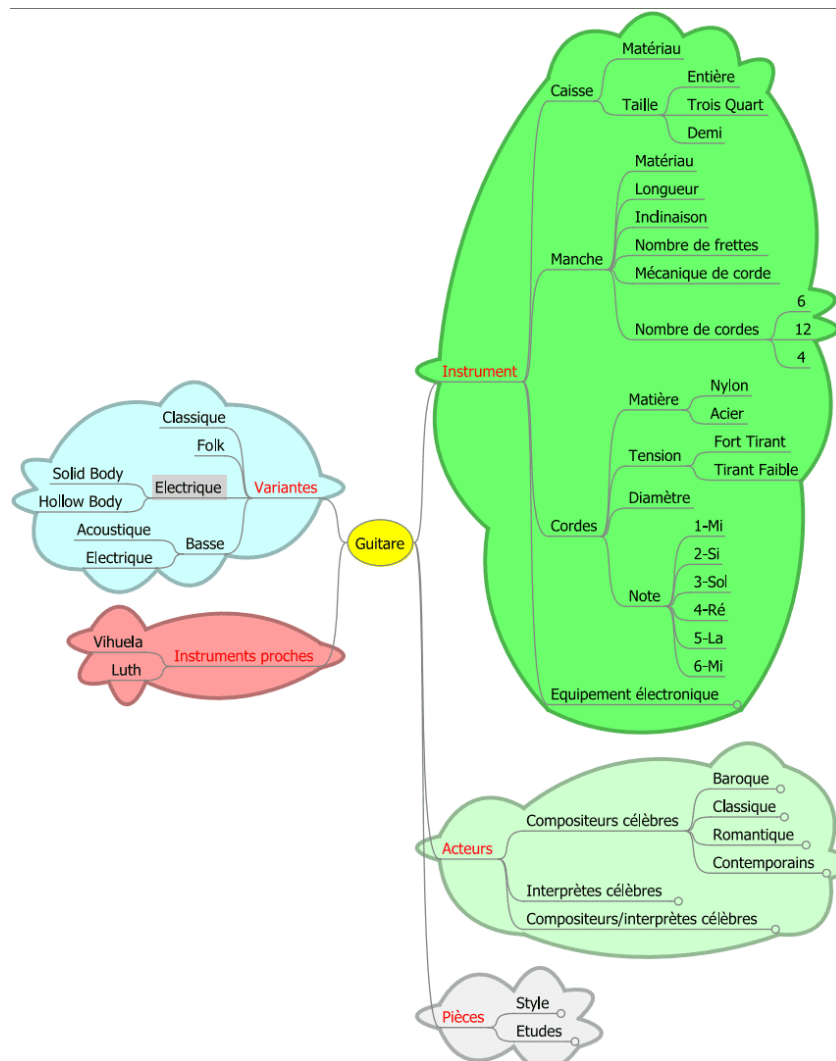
Guitare

Instrument
Caisse
Matériau
Taille
Entière
Trois Quart
Demi
Manche
Matériau
Longueur
Inclinaison
Nombre de frettes
Mécanique de corde
Nombre de cordes
6
12
4
Cordes
Matière
Nylon
Acier
Tension
Fort Tirant
Tirant Faible
Diamètre
Note
1-Mi
2-Si
3-Sol
4-Ré
5-La
6-Mi
Equipement électronique

Variantes
Classique
Folk
Electrique
Solid Body
Hollow Body
Basse
Acoustique
Electrique

Instruments proches
Vihuela
Luth

Acteurs
Compositeurs célèbres
Baroque
Classique
Romantique
Contemporains
Interprètes célèbres
Compositeurs/interprètes célèbres

Pièces
Style
Etudes